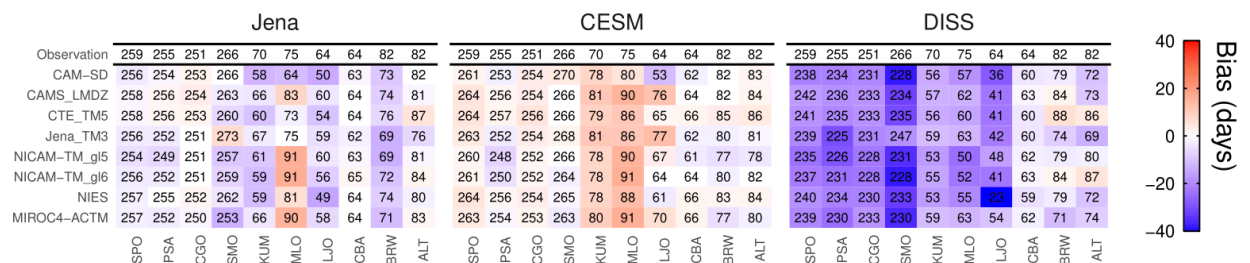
Jena

| | | | | | | | | | | |
|---|---|---|---|---|---|---|---|---|---|---|
| Observation | 259 | 255 | 251 | 266 | 70 | 75 | 64 | 64 | 82 | 82 |
| CAM–SD | 256 | 254 | 253 | 266 | 58 | 64 | 50 | 63 | 73 | 82 |
| CAMS_LMDZ | 258 | 256 | 254 | 263 | 66 | 83 | 60 | 64 | 74 | 81 |
| CTE_TM5 | 258 | 256 | 253 | 260 | 60 | 73 | 54 | 64 | 76 | 87 |
| Jena_TM3 | 256 | 252 | 251 | 273 | 67 | 75 | 59 | 62 | 69 | 76 |
| NICAM–TM_gl5 | 254 | 249 | 251 | 257 | 61 | 91 | 60 | 63 | 69 | 81 |
| NICAM–TM_gl6 | 256 | 252 | 251 | 259 | 59 | 91 | 56 | 65 | 72 | 84 |
| NIES | 257 | 255 | 252 | 262 | 59 | 81 | 49 | 64 | 74 | 80 |
| MIROC4–ACTM | 257 | 252 | 250 | 253 | 66 | 90 | 58 | 64 | 71 | 83 |
| | SPO | PSA | CGO | SMO | KUM | MLO | LJO | CBA | BRW | ALT |

CESM

| | | | | | | | | | | |
|---|---|---|---|---|---|---|---|---|---|---|
| Observation | 259 | 255 | 251 | 266 | 70 | 75 | 64 | 64 | 82 | 82 |
| CAM–SD | 261 | 253 | 254 | 270 | 78 | 80 | 53 | 62 | 82 | 83 |
| CAMS_LMDZ | 264 | 256 | 254 | 266 | 81 | 90 | 76 | 64 | 82 | 84 |
| CTE_TM5 | 264 | 257 | 256 | 266 | 79 | 86 | 65 | 66 | 85 | 86 |
| Jena_TM3 | 263 | 252 | 254 | 268 | 81 | 86 | 77 | 62 | 80 | 81 |
| NICAM–TM_gl5 | 260 | 248 | 252 | 266 | 78 | 90 | 67 | 61 | 77 | 78 |
| NICAM–TM_gl6 | 261 | 250 | 252 | 264 | 78 | 91 | 64 | 64 | 80 | 82 |
| NIES | 264 | 256 | 254 | 265 | 78 | 88 | 61 | 66 | 83 | 84 |
| MIROC4–ACTM | 263 | 254 | 253 | 263 | 80 | 91 | 70 | 66 | 77 | 80 |
| | SPO | PSA | CGO | SMO | KUM | MLO | LJO | CBA | BRW | ALT |

DISS

| | | | | | | | | | | |
|---|---|---|---|---|---|---|---|---|---|---|
| Observation | 259 | 255 | 251 | 266 | 70 | 75 | 64 | 64 | 82 | 82 |
| CAM–SD | 238 | 234 | 231 | 228 | 56 | 57 | 36 | 60 | 79 | 72 |
| CAMS_LMDZ | 242 | 236 | 233 | 234 | 57 | 62 | 41 | 63 | 84 | 73 |
| CTE_TM5 | 241 | 235 | 233 | 235 | 56 | 60 | 41 | 60 | 88 | 86 |
| Jena_TM3 | 239 | 225 | 231 | 247 | 59 | 63 | 42 | 60 | 74 | 69 |
| NICAM–TM_gl5 | 235 | 226 | 228 | 231 | 53 | 50 | 48 | 62 | 79 | 80 |
| NICAM–TM_gl6 | 237 | 231 | 228 | 228 | 55 | 52 | 41 | 63 | 84 | 87 |
| NIES | 240 | 234 | 230 | 233 | 53 | 55 | 23 | 59 | 79 | 72 |
| MIROC4–ACTM | 239 | 230 | 233 | 230 | 59 | 63 | 54 | 62 | 71 | 74 |
| | SPO | PSA | CGO | SMO | KUM | MLO | LJO | CBA | BRW | ALT |

40
20
0
−20
−40
Bias (days)